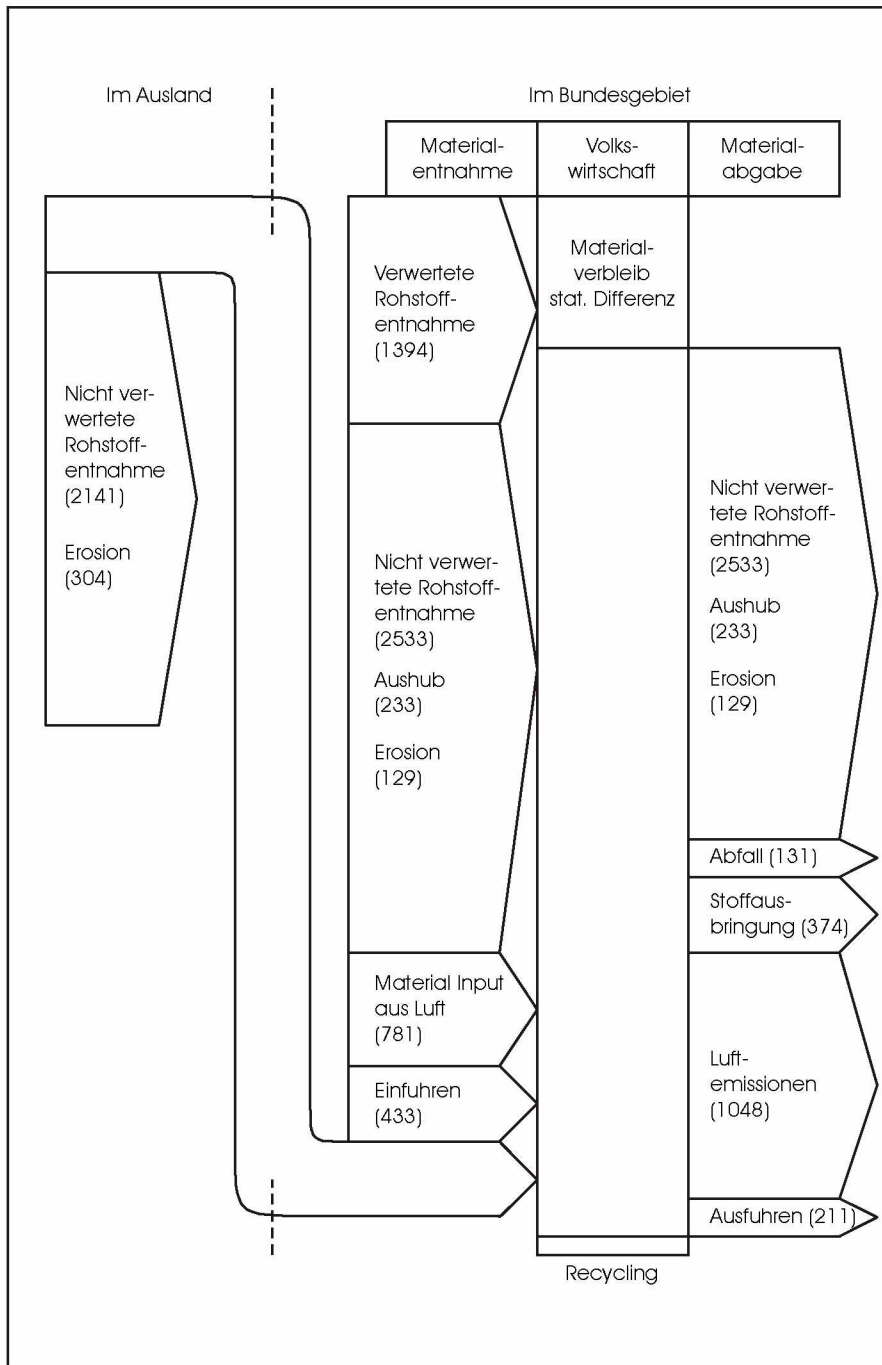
Im Ausland

Im Bundesgebiet

Materialentnahme

Volkswirtschaft

Materialabgabe

Nicht verwertete Rohstoffentnahme (2141)

Erosion (304)

Verwertete Rohstoffentnahme (1394)

Materialverbleib stat. Differenz

Nicht verwertete Rohstoffentnahme (2533)

Aushub (233)

Erosion (129)

Material Input aus Luft (781)

Einfuhren (433)

Nicht verwertete Rohstoffentnahme (2533)

Aushub (233)

Erosion (129)

Abfall (131)

Stoffausbringung (374)

Luftemissionen (1048)

Ausfuhren (211)

Recycling